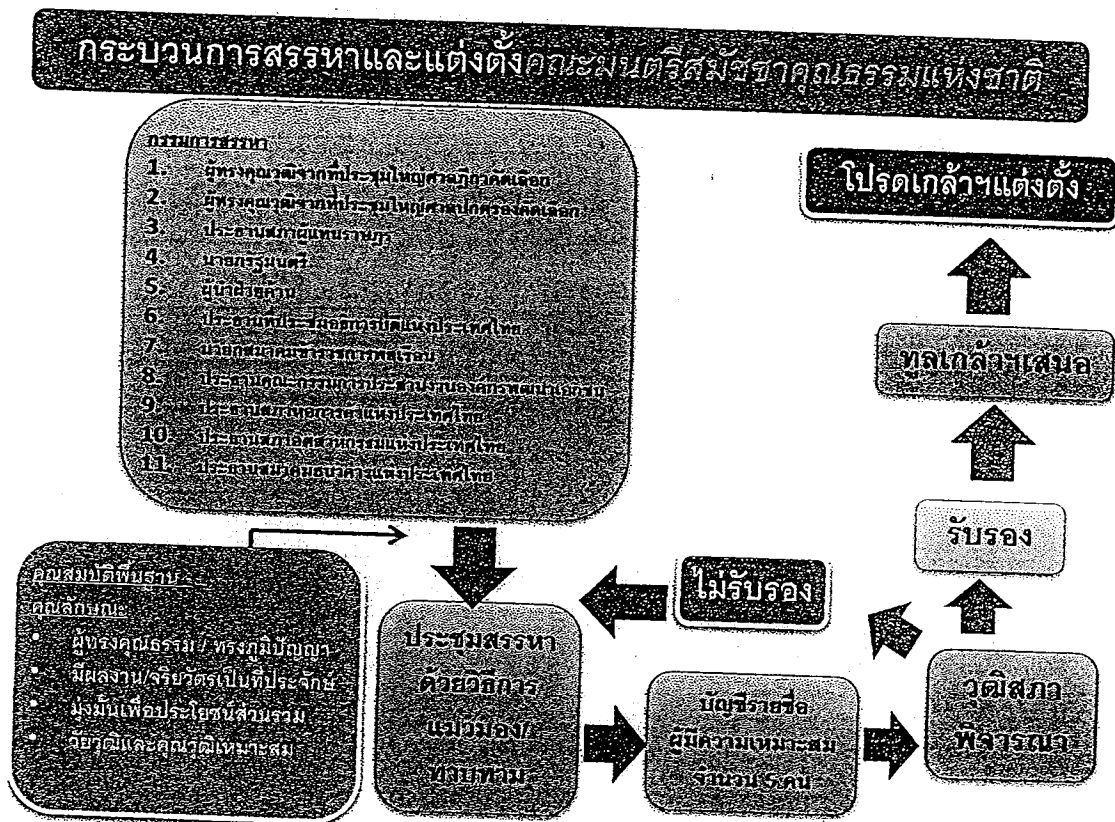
กระบวนการสรรหาและแต่งตั้งคณะมนตรีสมัชชาคุณธรรมแห่งชาติ

กรรมการสรรหา
1. ผู้ทรงคุณวุฒิจากที่ประชุมใหญ่ศาลฎีกาคัดเลือก
2. ผู้ทรงคุณวุฒิจากที่ประชุมใหญ่ศาลปกครองคัดเลือก
3. ประธานสภาผู้แทนราษฎร
4. นายกรัฐมนตรี
5. ผู้นำฝ่ายค้าน
6. ประธานที่ประชุมอธิการบดีแห่งประเทศไทย
7. นายกสมาคมข้าราชการพลเรือน
8. ประธานคณะกรรมการประสานงานองค์กรพัฒนาเอกชน
9. ประธานสภาหอการค้าแห่งประเทศไทย
10. ประธานสภาอุตสาหกรรมแห่งประเทศไทย
11. ประธานสมาคมธนาคารแห่งประเทศไทย

โปรดเกล้าฯแต่งตั้ง

ทูลเกล้าฯเสนอ

รับรอง

ไม่รับรอง

คุณสมบัติพื้นฐาน
คุณลักษณะ
• ผู้ทรงคุณธรรม / ทรงภูมิปัญญา
• มีผลงาน/จริยวัตรเป็นที่ประจักษ์
• มุ่งมั่นเพื่อประโยชน์ส่วนรวม
• จัยวุฒิและคุณวุฒิเหมาะสม

ประชุมสรรหา ด้วยวิธีการ แมวมอง/ ทาบทาม

บัญชีรายชื่อ ผู้มีความเหมาะสม จำนวน 5 คน

วุฒิสภา พิจารณา